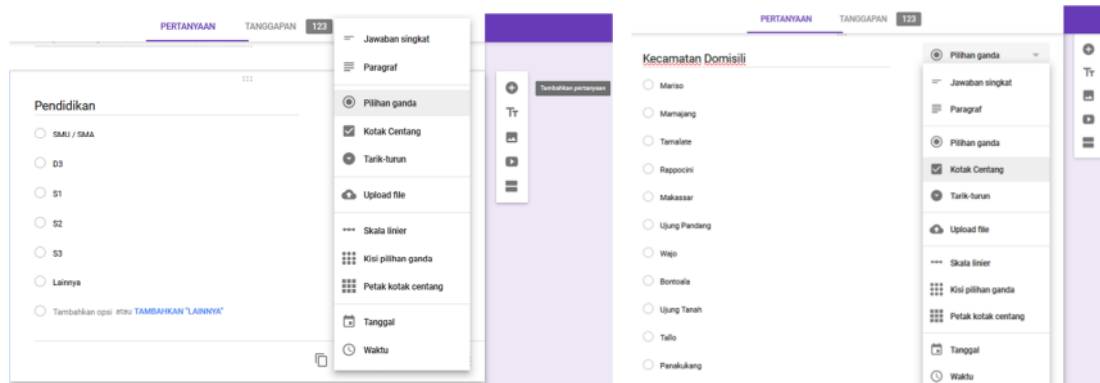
PERTANYAAN TANGGAPAN 123

Pendidikan

SMU / SMA

D3

S1

S2

S3

Lainnya

Tambahkan opsi atau TAMBAHKAN "LAINNYA"

Jawaban singkat
Paragraf
Pilihan ganda
Kotak Centang
Tarik-turun
Upload file
Skala linier
Kisi pilihan ganda
Petak kotak centang
Tanggal
Waktu

Tambahkan pertanyaan

PERTANYAAN TANGGAPAN 123

Kecamatan Domisili

Pilihan ganda

Mariso
Mamajang
Tamalate
Rappocini
Makassar
Ujung Pandang
Wajo
Bontoala
Ujung Tanah
Tallo
Panakukang

Jawaban singkat
Paragraf
Pilihan ganda
Kotak Centang
Tarik-turun
Upload file
Skala linier
Kisi pilihan ganda
Petak kotak centang
Tanggal
Waktu